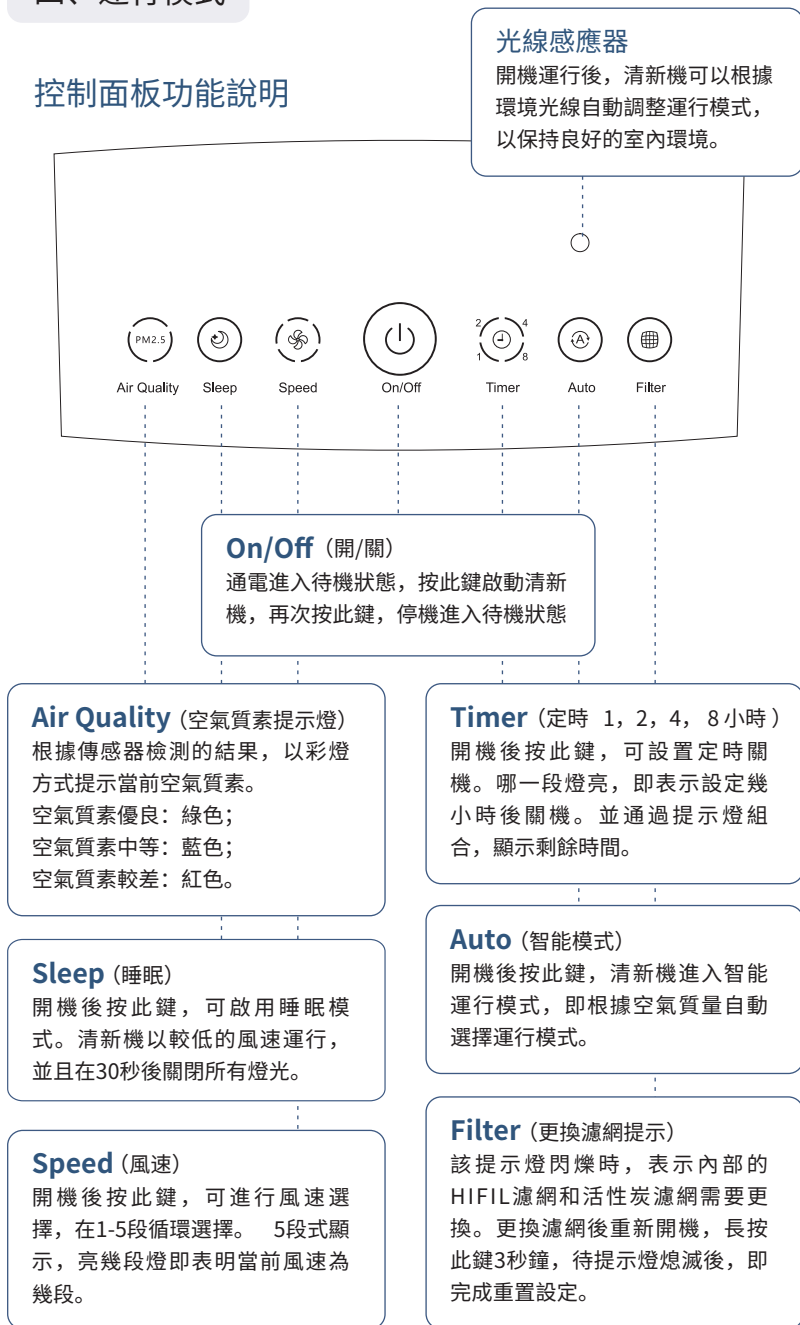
四、運行模式

控制面板功能說明

光線感應器
開機運行後，清新機可以根據環境光線自動調整運行模式，以保持良好的室內環境。

PM2.5
Air Quality
Sleep
Speed
On/Off
2 4 1 8
Timer
Auto
Filter

On/Off（開/關）
通電進入待機狀態，按此鍵啟動清新機，再次按此鍵，停機進入待機狀態

Air Quality（空氣質素提示燈）
根據傳感器檢測的結果，以彩燈方式提示當前空氣質素。
空氣質素優良：綠色；
空氣質素中等：藍色；
空氣質素較差：紅色。

Timer（定時 1，2，4，8小時）
開機後按此鍵，可設置定時關機。哪一段燈亮，即表示設定幾小時後關機。並通過提示燈組合，顯示剩餘時間。

Sleep（睡眠）
開機後按此鍵，可啟用睡眠模式。清新機以較低的風速運行，並且在30秒後關閉所有燈光。

Auto（智能模式）
開機後按此鍵，清新機進入智能運行模式，即根據空氣質量自動選擇運行模式。

Speed（風速）
開機後按此鍵，可進行風速選擇，在1-5段循環選擇。 5段式顯示，亮幾段燈即表明當前風速為幾段。

Filter（更換濾網提示）
該提示燈閃爍時，表示內部的HIFIL濾網和活性炭濾網需要更換。更換濾網後重新開機，長按此鍵3秒鐘，待提示燈熄滅後，即完成重置設定。